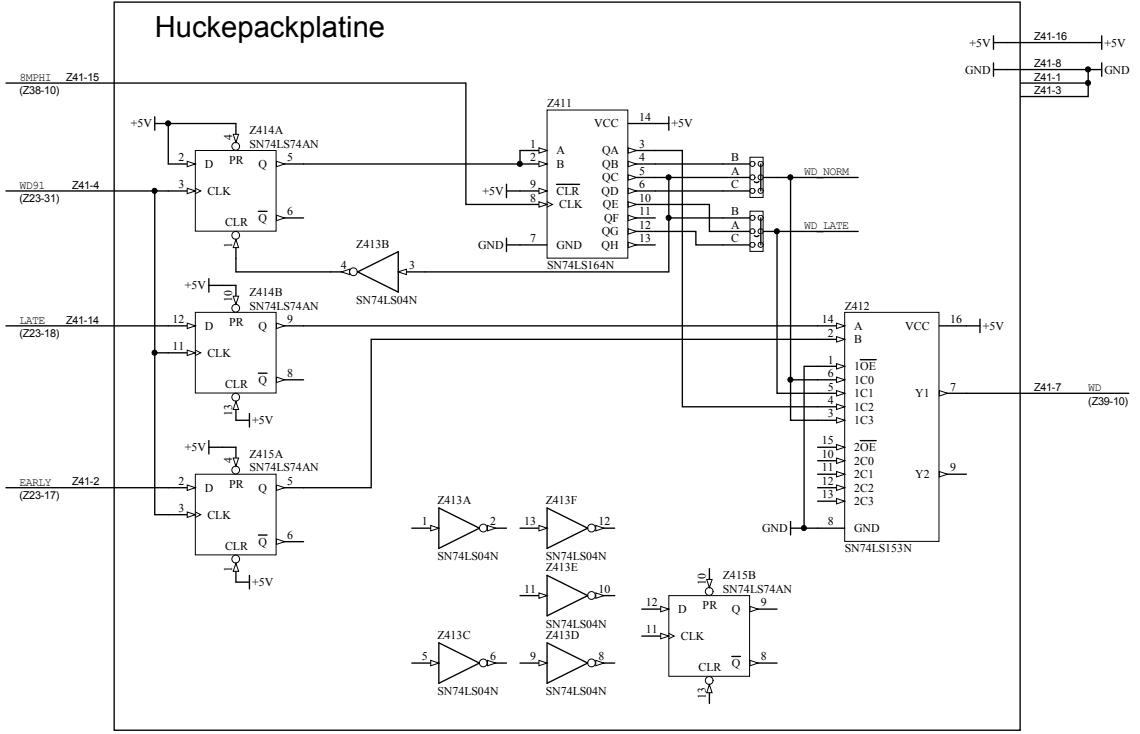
Huckepackplatine

+5V Z41-16 +5V
GND Z41-8 Z41-1 Z41-3 GND

8MPHI Z41-15 (Z38-10)
WD91 Z41-4 (Z23-31)
LATE Z41-14 (Z23-18)
EARLY Z41-2 (Z23-17)

+5V
4
Z414A
SN74LS74AN
2 D PR Q 5
3 CLK
CLR $\overline{Q}$ 6
1

Z411
1 A VCC 14 +5V
2 B
+5V 9 $\overline{CLR}$
8 CLK
GND 7 GND
QA 3
QB 4
QC 5
QD 6
QE 10
QF 11
QG 12
QH 13
SN74LS164N

B
A
C
WD_NORM
B
A
C
WD_LATE

Z413B
4 3
SN74LS04N

+5V
10
Z414B
SN74LS74AN
12 D PR Q 9
11 CLK
CLR $\overline{Q}$ 8
13 +5V

+5V
4
Z415A
SN74LS74AN
2 D PR Q 5
3 CLK
CLR $\overline{Q}$ 6
1 +5V

Z412
14 A VCC 16 +5V
2 B
1 $1\overline{OE}$
6 1C0
5 1C1
4 1C2
3 1C3
Y1 7
15 $2\overline{OE}$
10 2C0
11 2C1
12 2C2
13 2C3
Y2 9
GND 8 GND
SN74LS153N

Z41-7 WD (Z39-10)

Z413A
1 2
SN74LS04N

Z413F
13 12
SN74LS04N

Z413E
11 10
SN74LS04N

Z413C
5 6
SN74LS04N

Z413D
9 8
SN74LS04N

10
Z415B
SN74LS74AN
12 D PR Q 9
11 CLK
CLR $\overline{Q}$ 8
13